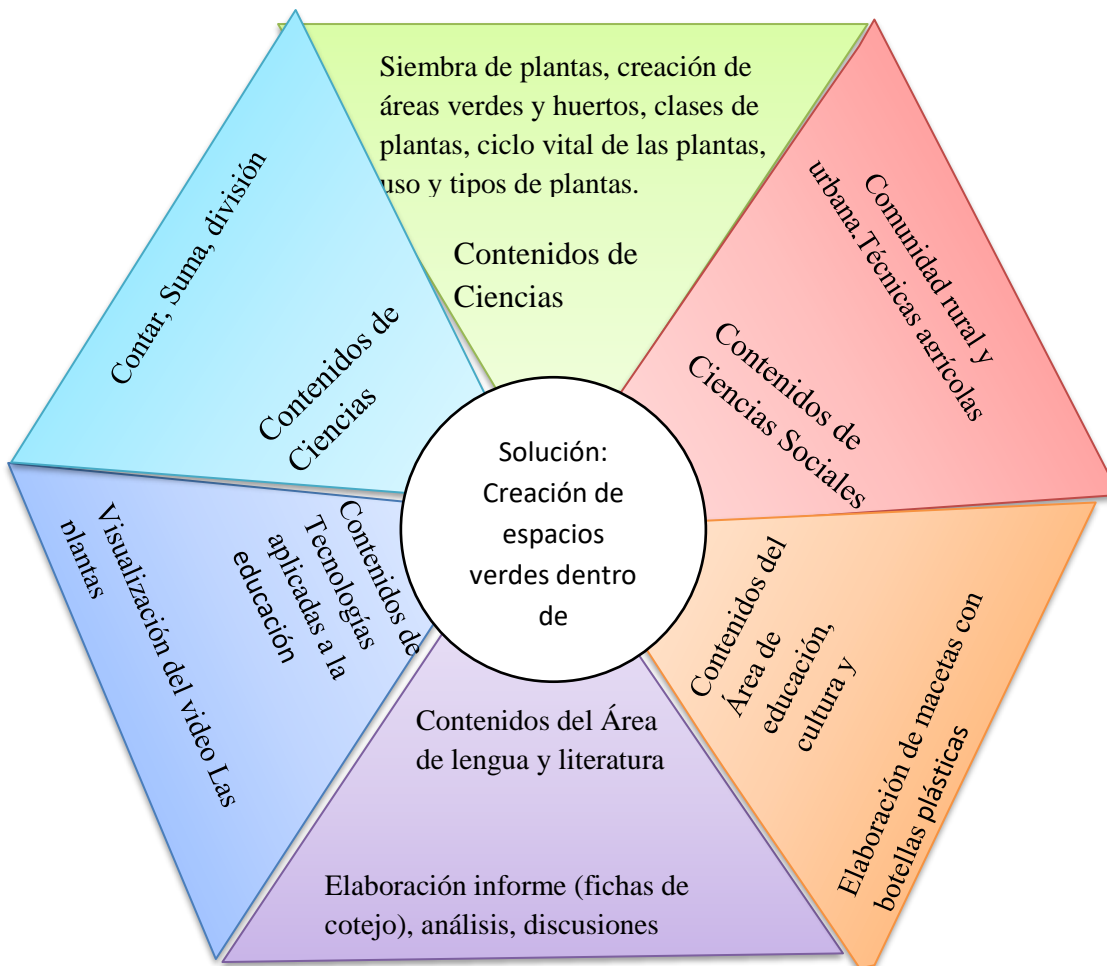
Siembra de plantas, creación de áreas verdes y huertos, clases de plantas, ciclo vital de las plantas, uso y tipos de plantas.

Contenidos de Ciencias

Comunidad rural y urbana.Técnicas agrícolas

Contenidos de Ciencias Sociales

Contar, Suma, división

Contenidos de Ciencias

Solución: Creación de espacios verdes dentro de

Visualización del video Las plantas

Contenidos de Tecnologías aplicadas a la educación

Contenidos del Área de educación, cultura y

Elaboración de macetas con botellas plásticas

Contenidos del Área de lengua y literatura

Elaboración informe (fichas de cotejo), análisis, discusiones